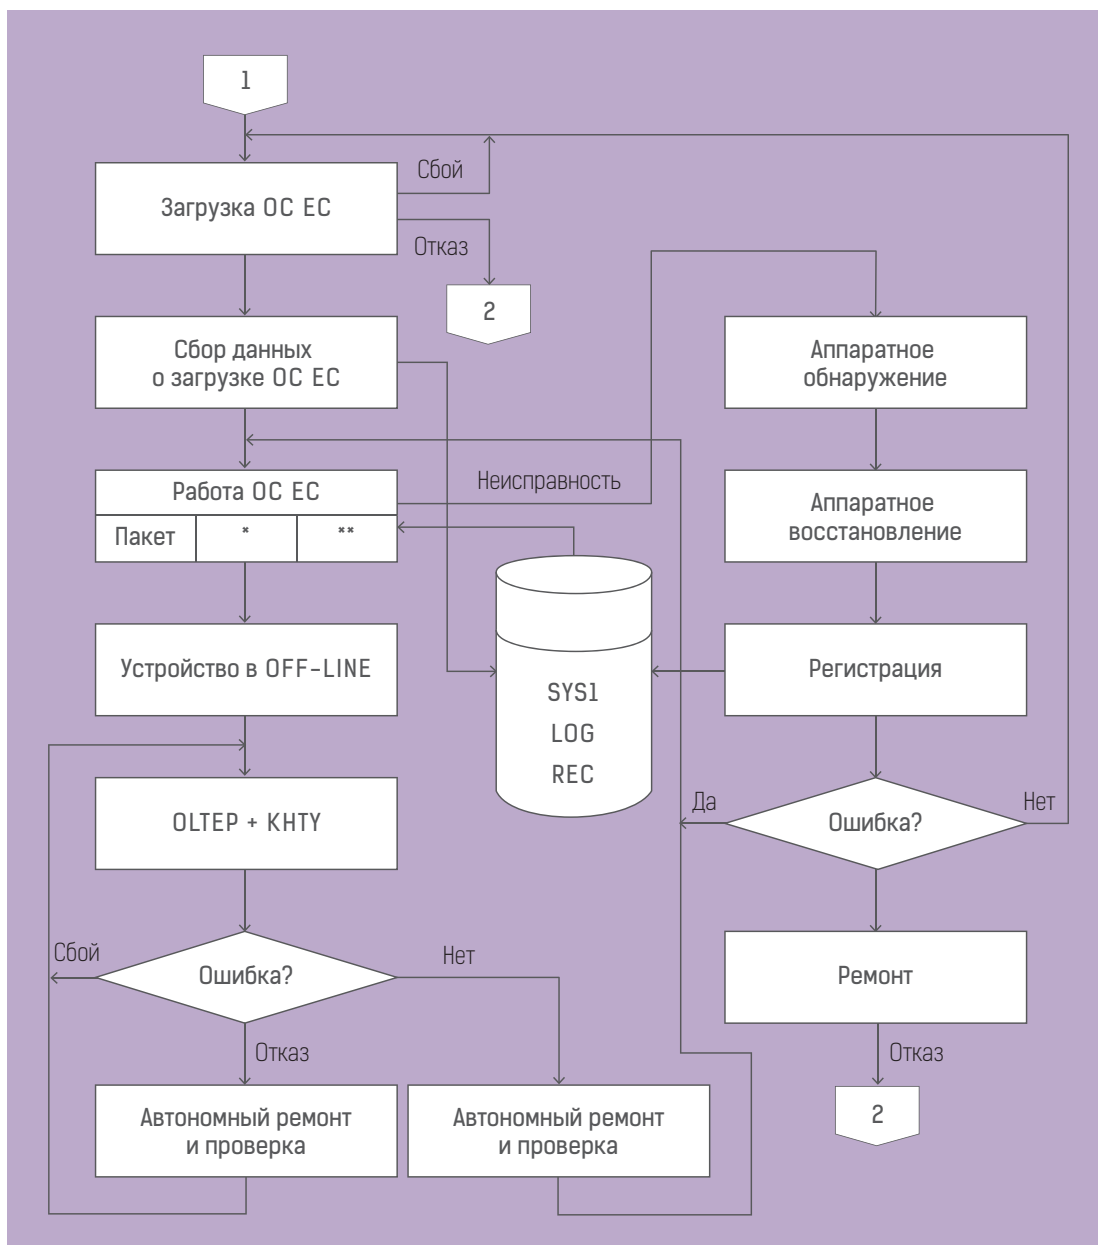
1

Загрузка ОС ЕС

Сбой

Отказ

2

Сбор данных о загрузке ОС ЕС

Работа ОС ЕС

Пакет

*

**

Неисправность

Устройство в OFF-LINE

SYS1
LOG
REC

OLTEP + KHTY

Ошибка?

Сбой

Нет

Отказ

Автономный ремонт и проверка

Автономный ремонт и проверка

Аппаратное обнаружение

Аппаратное восстановление

Регистрация

Да

Ошибка?

Нет

Ремонт

Отказ

2